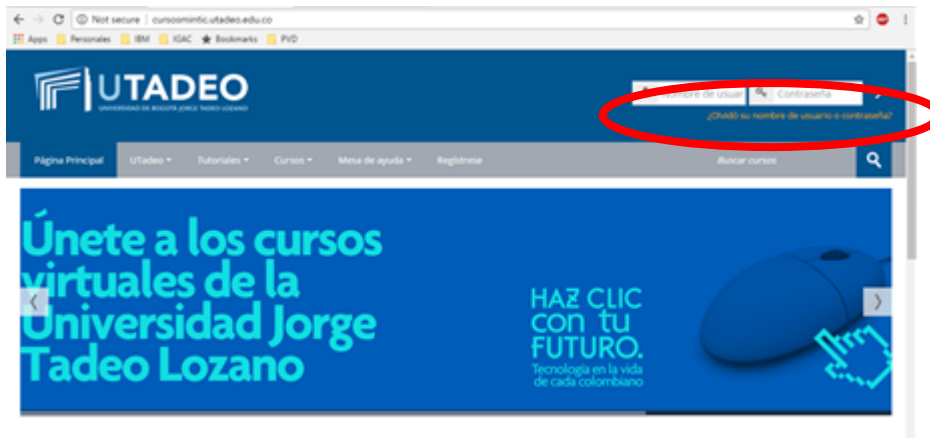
Not secure | cursosmintic.utadeo.edu.co

Apps Personales IBM IGAC Bookmarks PVD

UTADEO
UNIVERSIDAD DE BOGOTÁ JORGE TADEO LOZANO

Nombre de usuar Contraseña
¿Olvidó su nombre de usuario o contraseña?

Página Principal UTadeo Tutoriales Cursos Mesa de ayuda Regístrese Buscar cursos

Únete a los cursos virtuales de la Universidad Jorge Tadeo Lozano

HAZ CLIC con tu FUTURO.
Tecnología en la vida de cada colombiano